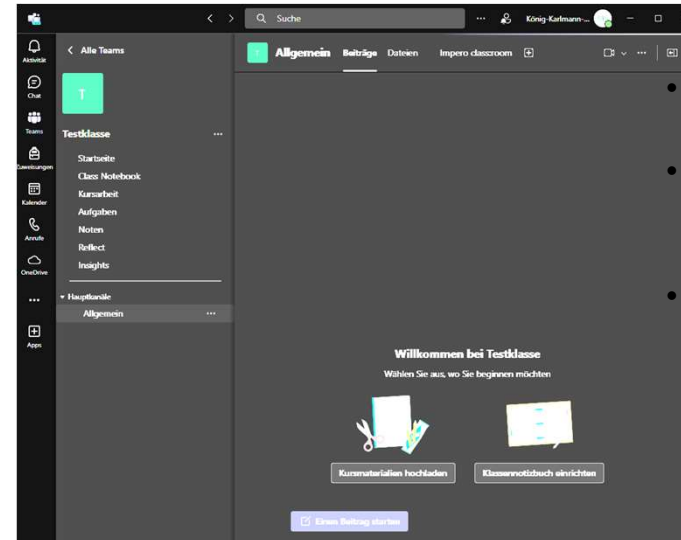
Suche
König-Karlmann-...

Aktivität
Chat
Teams
Zuweisungen
Kalender
Anrufe
OneDrive
...
Apps

< Alle Teams
T
Testklasse ...
Startseite
Class Notebook
Kursarbeit
Aufgaben
Noten
Reflect
Insights
Hauptkanäle
Allgemein ...

T Allgemein Beiträge Dateien Impero classroom

Willkommen bei Testklasse
Wählen Sie aus, wo Sie beginnen möchten

Kursmaterialien hochladen
Klassennotizbuch einrichten

Einen Beitrag starten